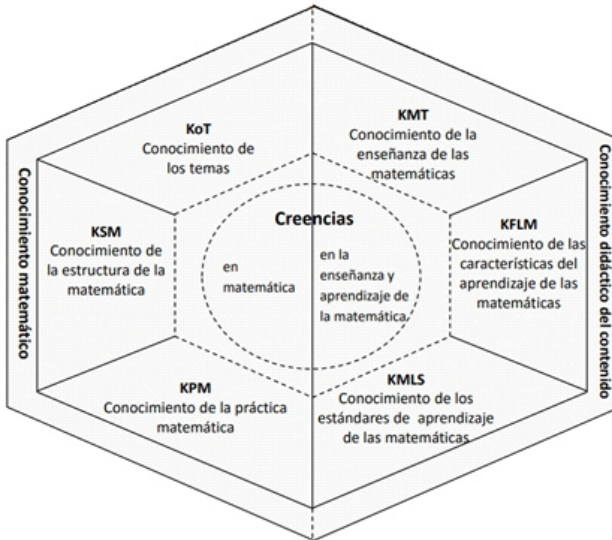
Conocimiento matemático

KoT
Conocimiento de los temas

KSM
Conocimiento de la estructura de la matemática

KPM
Conocimiento de la práctica matemática

Creencias

en matemática

en la enseñanza y aprendizaje de la matemática

KMT
Conocimiento de la enseñanza de las matemáticas

KFLM
Conocimiento de las características del aprendizaje de las matemáticas

KMLS
Conocimiento de los estándares de aprendizaje de las matemáticas

Conocimiento didáctico del contenido